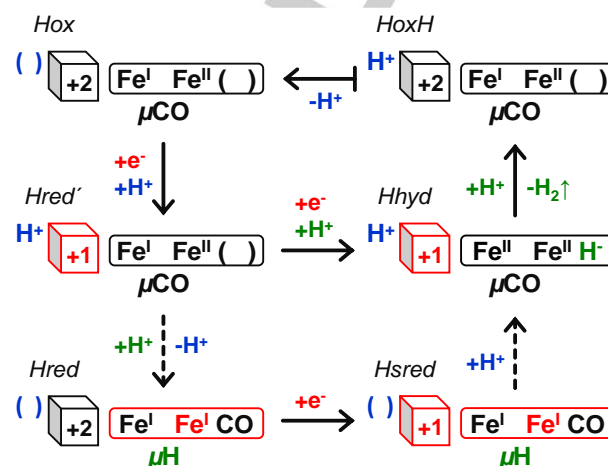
Hox

( ) +2 Fe$^{I}$ Fe$^{II}$ ( )
μCO

-H$^{+}$

HoxH

H$^{+}$ +2 Fe$^{I}$ Fe$^{II}$ ( )
μCO

+e$^{-}$
+H$^{+}$

+H$^{+}$ -H$_2$↑

Hred´

H$^{+}$ +1 Fe$^{I}$ Fe$^{II}$ ( )
μCO

+e$^{-}$
+H$^{+}$

Hhyd

H$^{+}$ +1 Fe$^{II}$ Fe$^{II}$ H$^{-}$
μCO

+H$^{+}$ -H$^{+}$

+H$^{+}$

Hred

( ) +2 Fe$^{I}$ Fe$^{I}$ CO
μH

+e$^{-}$

Hsred

( ) +1 Fe$^{I}$ Fe$^{I}$ CO
μH